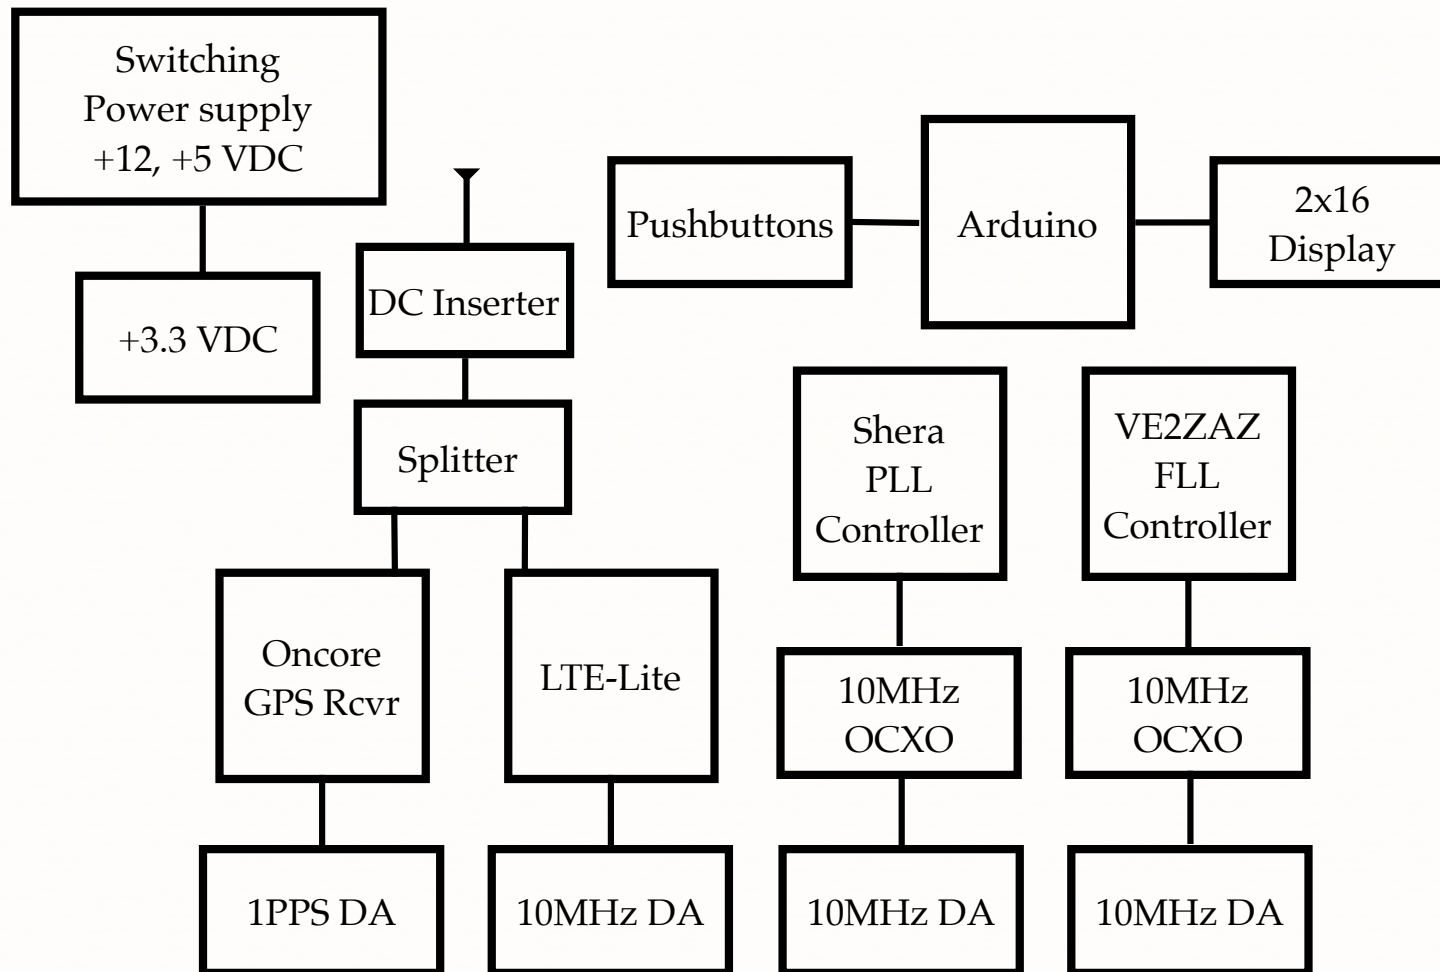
Switching Power supply +12, +5 VDC

+3.3 VDC

DC Inserter

Splitter

Oncore GPS Rcvr

LTE-Lite

1PPS DA

10MHz DA

Pushbuttons

Arduino

2x16 Display

Shera PLL Controller

10MHz OCXO

10MHz DA

VE2ZAZ FLL Controller

10MHz OCXO

10MHz DA